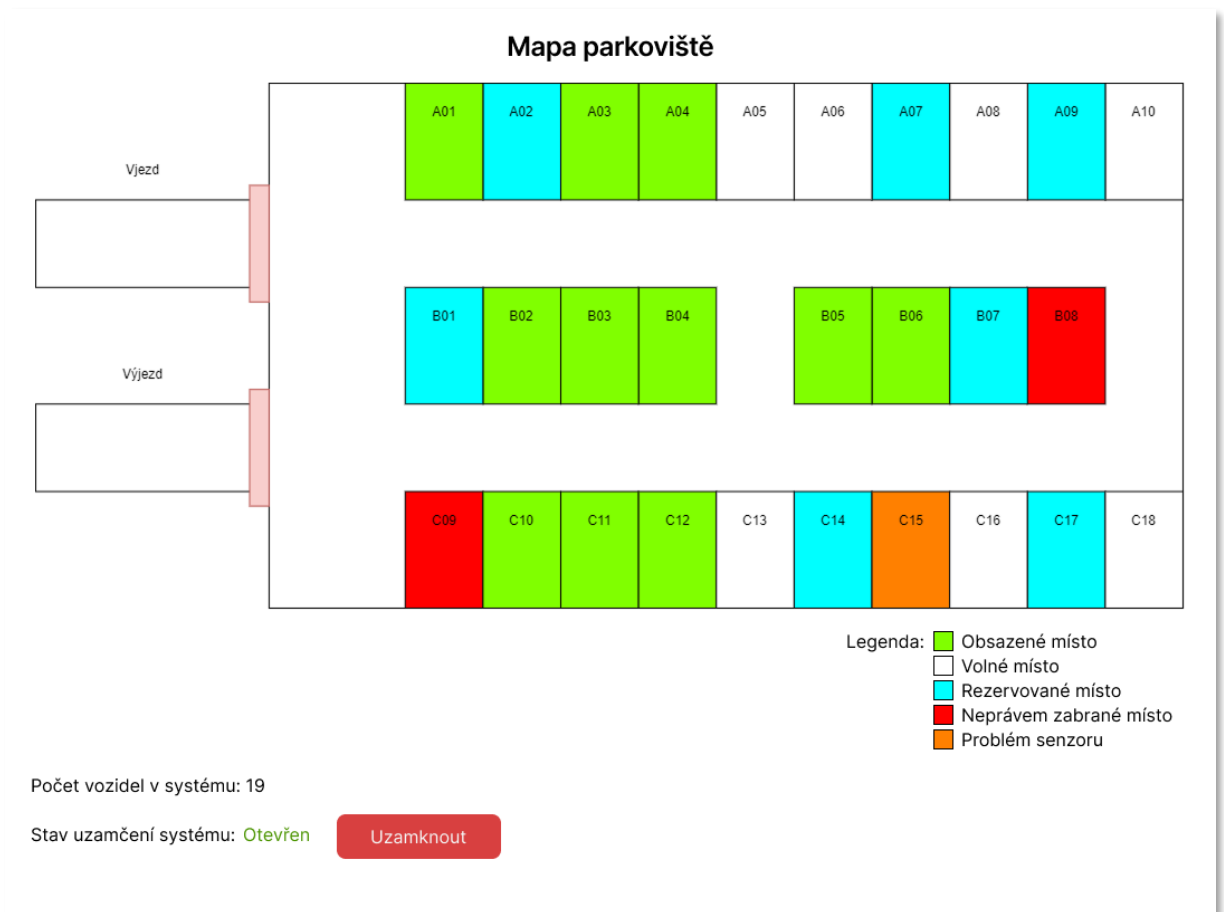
Mapa parkoviště

Vjezd

Výjezd

A01 A02 A03 A04 A05 A06 A07 A08 A09 A10

B01 B02 B03 B04 B05 B06 B07 B08

C09 C10 C11 C12 C13 C14 C15 C16 C17 C18

Legenda: Obsazené místo
Volné místo
Rezervované místo
Neprávem zabrané místo
Problém senzoru

Počet vozidel v systému: 19

Stav uzamčení systému: Otevřen

Uzamknout